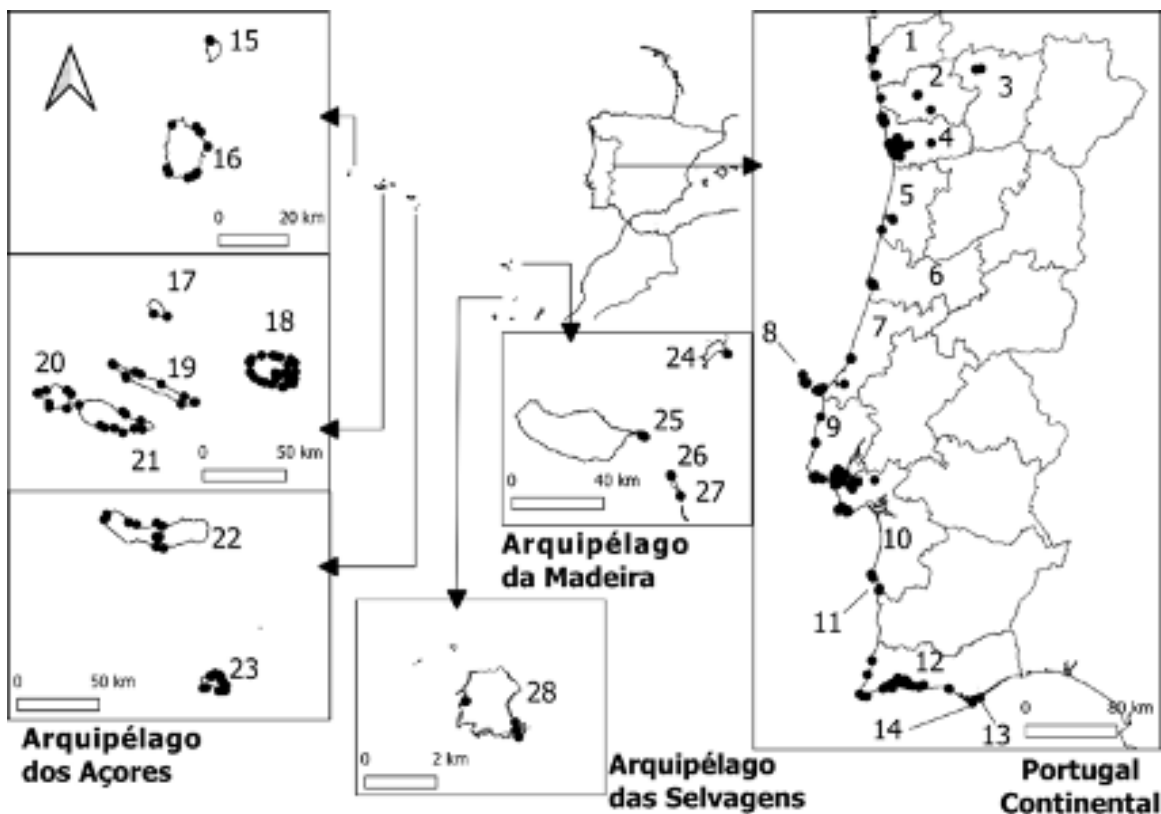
15
16
0 20 km
17
18
20
19
21
0 50 km
22
0 50 km
23
Arquipélago dos Açores
24
25
0 40 km
26
27
Arquipélago da Madeira
28
0 2 km
Arquipélago das Selvagens
1
2
3
4
5
6
7
8
9
10
11
12
14
13
0 80 km
Portugal Continental